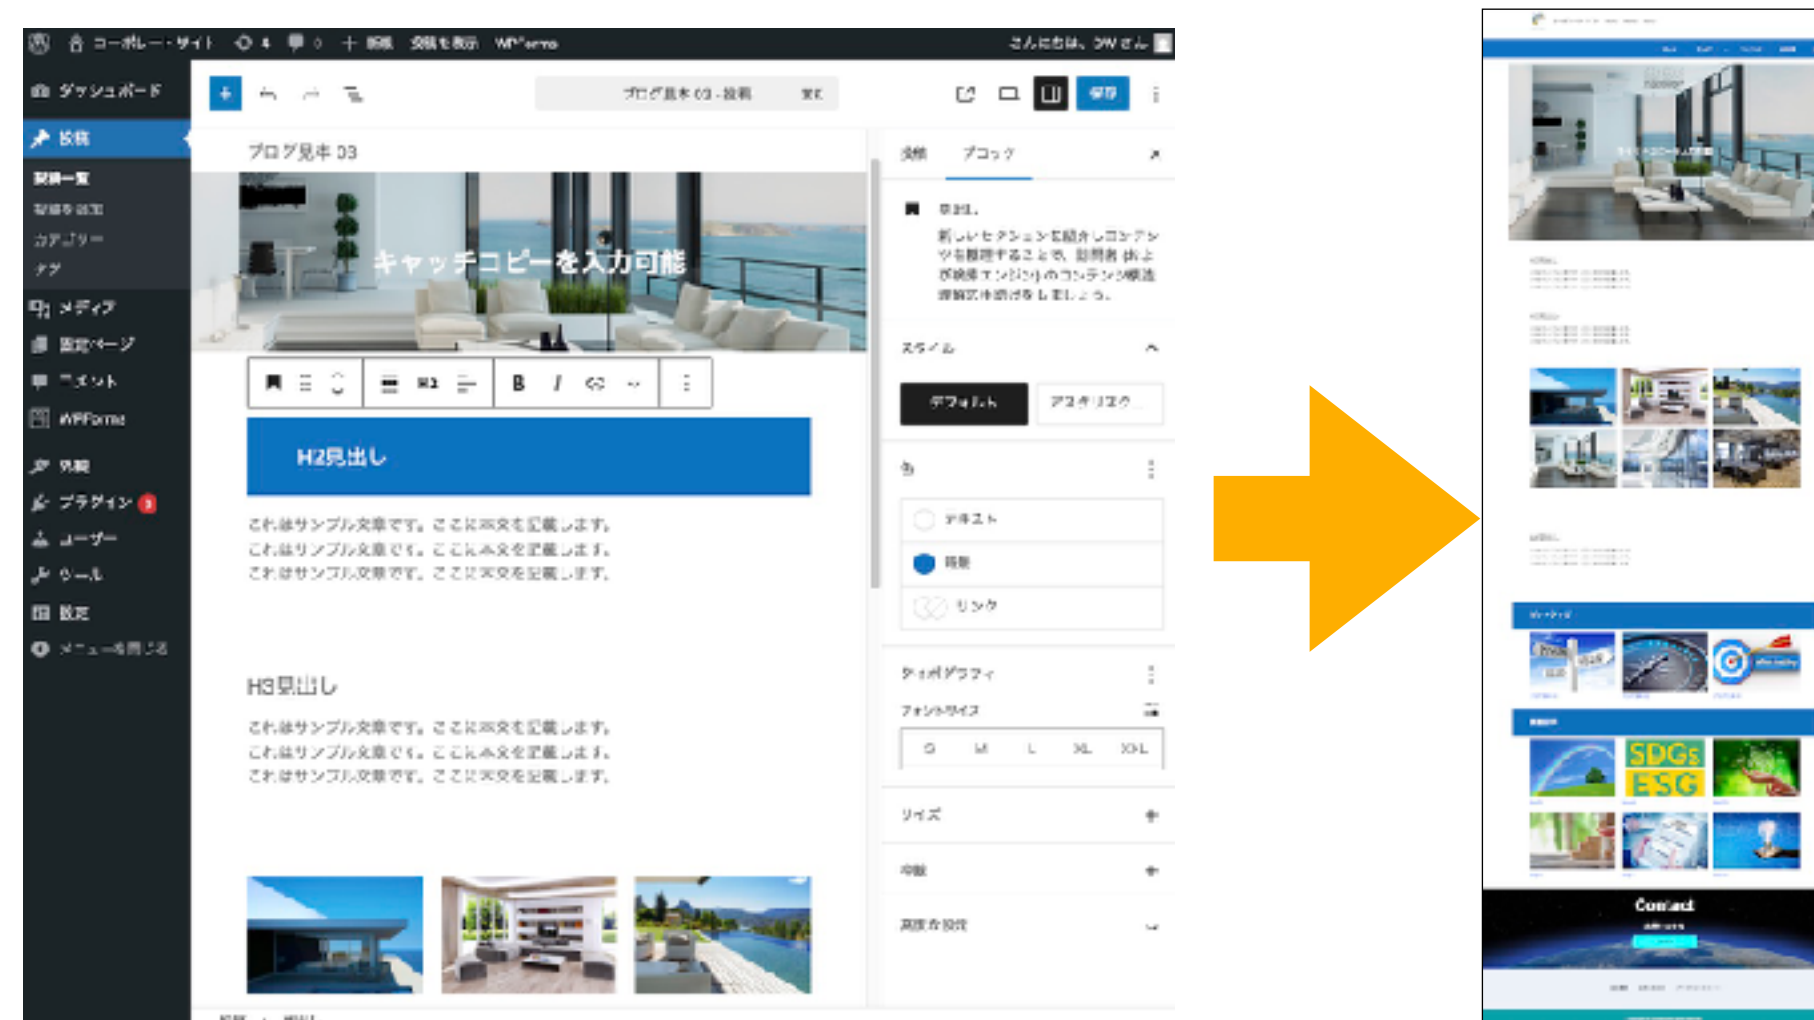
コーポレートサイト
新規
投稿を表示
WPForms
こんにちは、
ダッシュボード
投稿
投稿一覧
新規投稿を追加
カテゴリー
タグ
メディア
固定ページ
コメント
WPForms
外観
プラグイン 3
ユーザー
ツール
設定
メニューを閉じる
ブログ見本 03 · 投稿
保存
ブログ見本 03
キャッチコピーを入力可能
H2見出し
これはサンプル文章です。ここに本文を記載します。
これはサンプル文章です。ここに本文を記載します。
これはサンプル文章です。ここに本文を記載します。
H3見出し
これはサンプル文章です。ここに本文を記載します。
これはサンプル文章です。ここに本文を記載します。
これはサンプル文章です。ここに本文を記載します。
投稿
ブロック
見出し
新しいセクションを紹介しコンテンツを整理することで、訪問者 (および検索エンジン) がコンテンツの構造を理解する助けをしましょう。
スタイル
デフォルト
アスキリスク
色
テキスト
背景
リンク
タイポグラフィ
フォントサイズ
S
M
L
XL
XXL
サイズ
枠線
高度な設定
SDGs
ESG
Contact